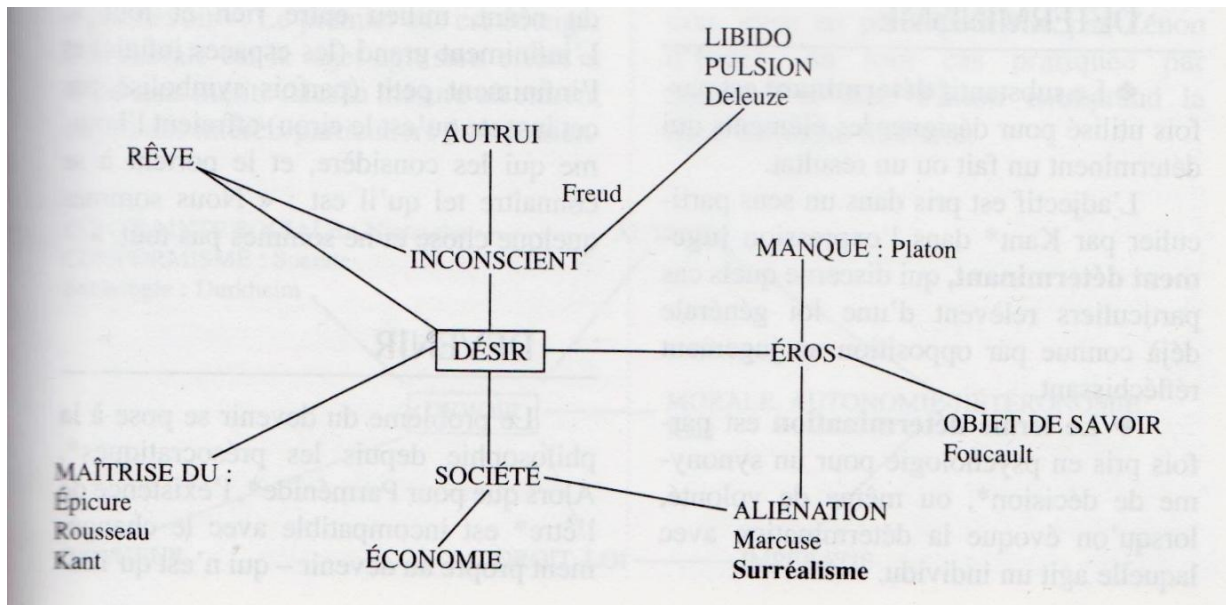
LIBIDO
PULSION
Deleuze

AUTRUI

RÊVE

Freud

INCONSCIENT

MANQUE : Platon

DÉSIR

ÉROS

OBJET DE SAVOIR
Foucault

MAÎTRISE DU :
Épicure
Rousseau
Kant

SOCIÉTÉ

ÉCONOMIE

ALIÉNATION
Marcuse
Surréalisme